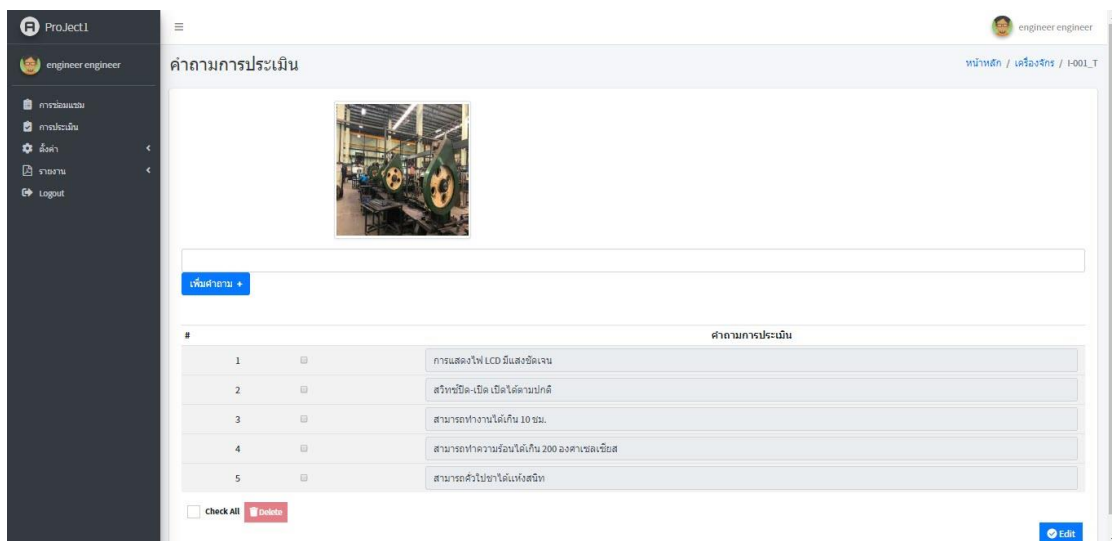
ProJect1

engineer engineer

การซ่อมแซม

การประเมิน

ตั้งค่า

รายงาน

Logout

engineer engineer

คำถามการประเมิน

หน้าหลัก / เครื่องจักร / I-001_T

เพิ่มคำถาม +

| # | | คำถามการประเมิน |
|---|---|---|
| 1 | | การแสดงไฟ LCD มีแสงชัดเจน |
| 2 | | สวิทช์ปิด-เปิด เปิดได้ตามปกติ |
| 3 | | สามารถทำงานได้เกิน 10 ชม. |
| 4 | | สามารถทำความร้อนได้เกิน 200 องศาเซลเซียส |
| 5 | | สามารถคั่วไปขาได้แห้งสนิท |

Check All Delete

Edit